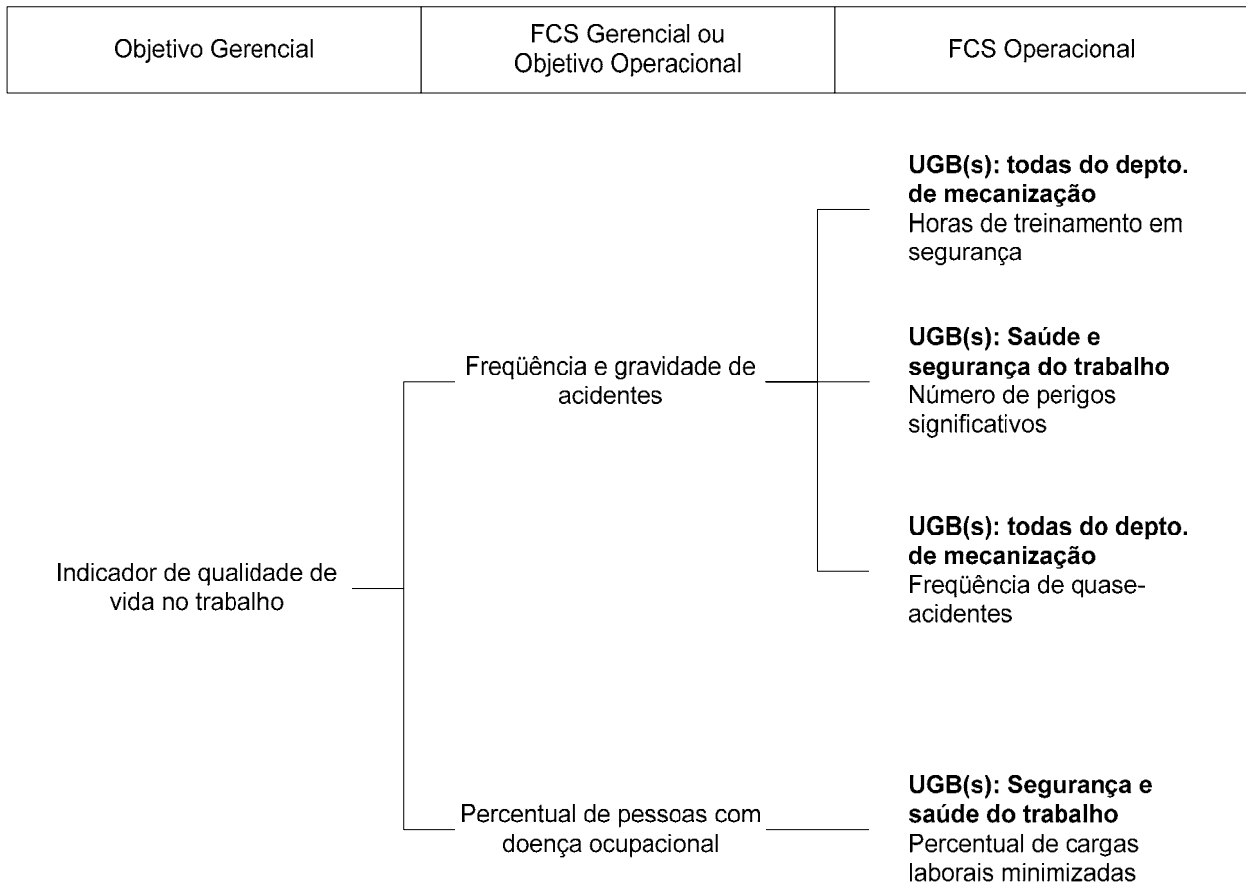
| Objetivo Gerencial | FCS Gerencial ou Objetivo Operacional | FCS Operacional |
|---|---|---|

**UGB(s): todas do depto. de mecanização**
Horas de treinamento em segurança

Freqüência e gravidade de acidentes

**UGB(s): Saúde e segurança do trabalho**
Número de perigos significativos

**UGB(s): todas do depto. de mecanização**
Freqüência de quase-acidentes

Indicador de qualidade de vida no trabalho

**UGB(s): Segurança e saúde do trabalho**
Percentual de cargas laborais minimizadas

Percentual de pessoas com doença ocupacional